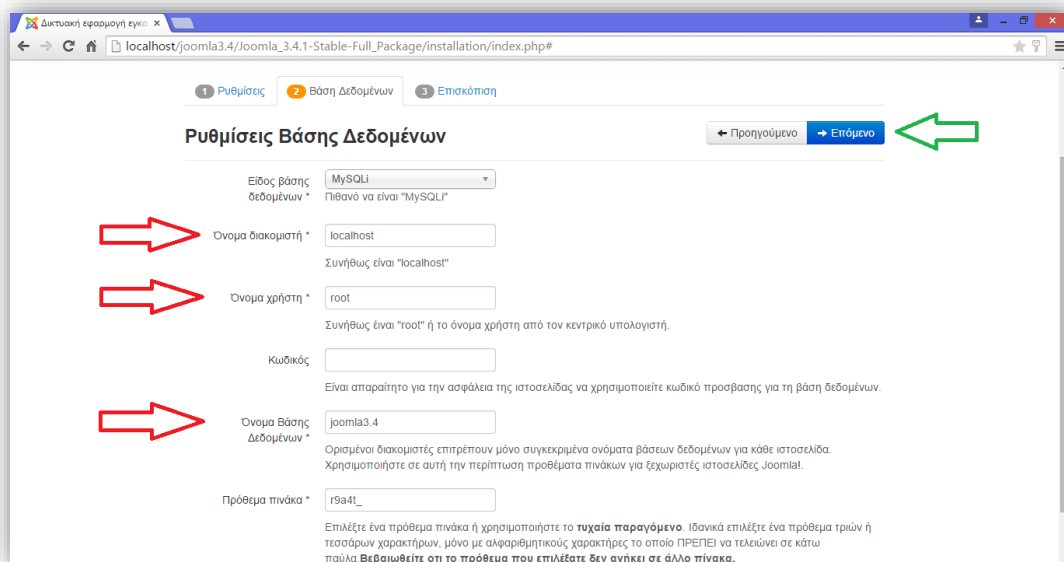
Δικτυακή εφαρμογή εγκα ×

localhost/joomla3.4/Joomla_3.4.1-Stable-Full_Package/installation/index.php#

1 Ρυθμίσεις 2 Βάση Δεδομένων 3 Επισκόπιση

Ρυθμίσεις Βάσης Δεδομένων

← Προηγούμενο → Επόμενο

Είδος βάσης δεδομένων * MySQLi
Πιθανό να είναι "MySQLi"

Όνομα διακομιστή * localhost
Συνήθως είναι "localhost"

Όνομα χρήστη * root
Συνήθως είναι "root" ή το όνομα χρήστη από τον κεντρικό υπολογιστή.

Κωδικός
Είναι απαραίτητο για την ασφάλεια της ιστοσελίδας να χρησιμοποιείτε κωδικό προσβασης για τη βάση δεδομένων.

Όνομα Βάσης Δεδομένων * joomla3.4
Ορισμένοι διακομιστές επιτρέπουν μόνο συγκεκριμένα ονόματα βάσεων δεδομένων για κάθε ιστοσελίδα. Χρησιμοποιήστε σε αυτή την περίπτωση προθέματα πινάκων για ξεχωριστές ιστοσελίδες Joomla!.

Πρόθεμα πινάκα * r9a4t_
Επιλέξτε ένα πρόθεμα πινάκα ή χρησιμοποιήστε το τυχαία παραγόμενο. Ιδανικά επιλέξτε ένα πρόθεμα τριών ή τεσσάρων χαρακτήρων, μόνο με αλφαριθμητικούς χαρακτήρες το οποίο ΠΡΕΠΕΙ να τελειώνει σε κάτω παύλα.Βεβαιωθείτε οτι το πρόθεμα που επιλέξατε δεν ανήκει σε άλλο πίνακα.